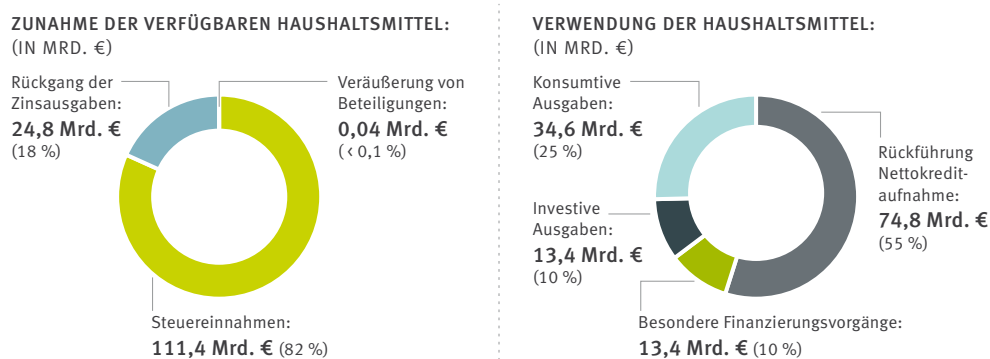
ZUNAHME DER VERFÜGBAREN HAUSHALTSMITTEL:
(IN MRD. €)

Rückgang der Zinsausgaben:
24,8 Mrd. €
(18 %)

Veräußerung von Beteiligungen:
0,04 Mrd. €
(‹ 0,1 %)

Steuereinnahmen:
111,4 Mrd. € (82 %)

VERWENDUNG DER HAUSHALTSMITTEL:
(IN MRD. €)

Konsumtive Ausgaben:
34,6 Mrd. €
(25 %)

Rückführung Nettokreditaufnahme:
74,8 Mrd. €
(55 %)

Investive Ausgaben:
13,4 Mrd. €
(10 %)

Besondere Finanzierungsvorgänge:
13,4 Mrd. € (10 %)